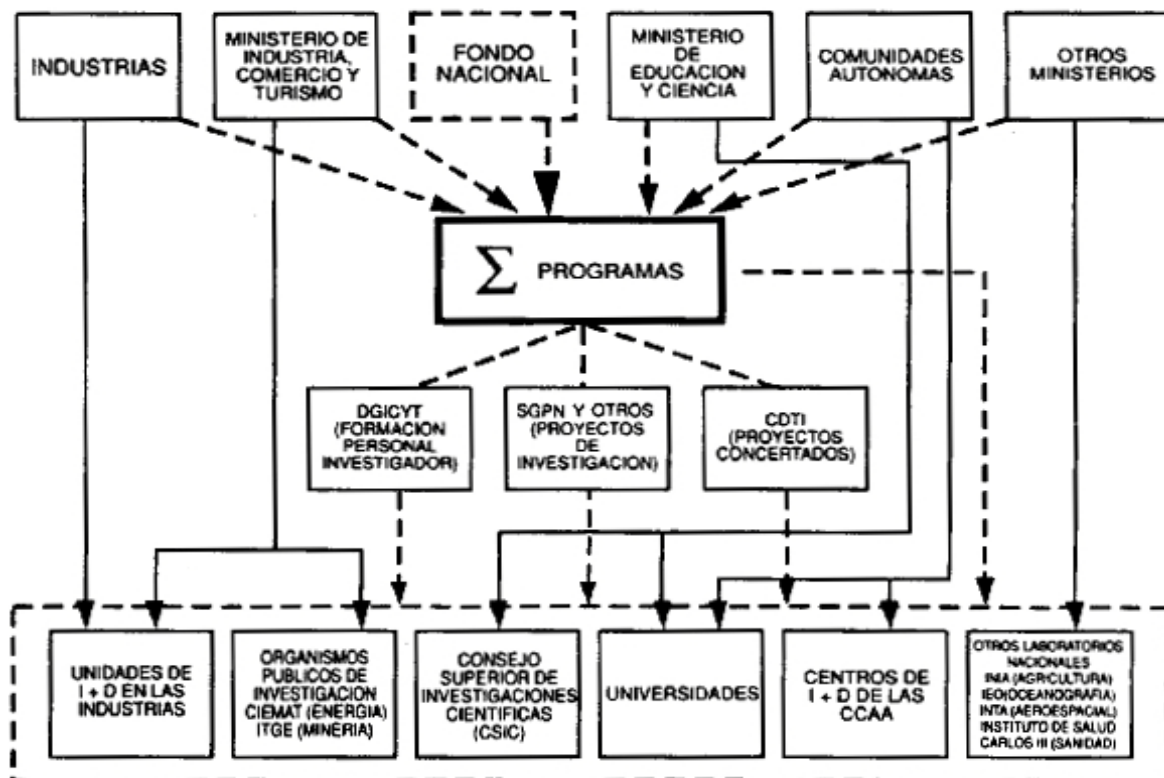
INDUSTRIAS

MINISTERIO DE INDUSTRIA, COMERCIO Y TURISMO

FONDO NACIONAL

MINISTERIO DE EDUCACION Y CIENCIA

COMUNIDADES AUTONOMAS

OTROS MINISTERIOS

$\sum$ PROGRAMAS

DGICYT (FORMACION PERSONAL INVESTIGADOR)

SGPN Y OTROS (PROYECTOS DE INVESTIGACION)

CDTI (PROYECTOS CONCERTADOS)

UNIDADES DE I + D EN LAS INDUSTRIAS

ORGANISMOS PUBLICOS DE INVESTIGACION CIEMAT (ENERGIA) ITGE (MINERIA)

CONSEJO SUPERIOR DE INVESTIGACIONES CIENTIFICAS (CSIC)

UNIVERSIDADES

CENTROS DE I + D DE LAS CCAA

OTROS LABORATORIOS NACIONALES INIA (AGRICULTURA) IEO(OCEANOGRAFIA) INTA (AEROESPACIAL) INSTITUTO DE SALUD CARLOS III (SANIDAD)